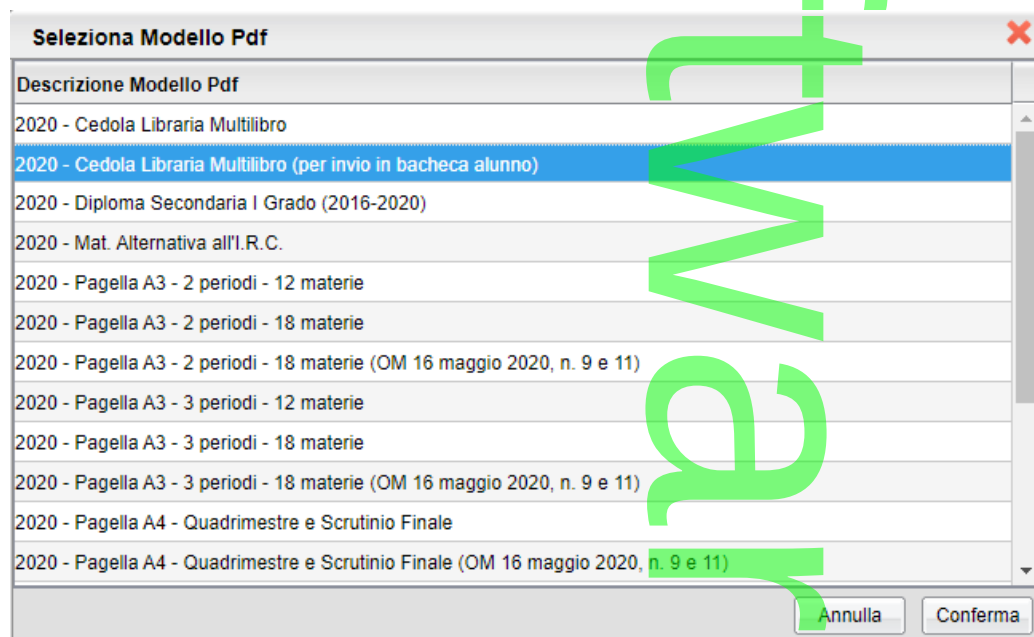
Seleziona Modello Pdf

| Descrizione Modello Pdf |
|---|
| 2020 - Cedola Libraria Multilibro |
| 2020 - Cedola Libraria Multilibro (per invio in bacheca alunno) |
| 2020 - Diploma Secondaria I Grado (2016-2020) |
| 2020 - Mat. Alternativa all'I.R.C. |
| 2020 - Pagella A3 - 2 periodi - 12 materie |
| 2020 - Pagella A3 - 2 periodi - 18 materie |
| 2020 - Pagella A3 - 2 periodi - 18 materie (OM 16 maggio 2020, n. 9 e 11) |
| 2020 - Pagella A3 - 3 periodi - 12 materie |
| 2020 - Pagella A3 - 3 periodi - 18 materie |
| 2020 - Pagella A3 - 3 periodi - 18 materie (OM 16 maggio 2020, n. 9 e 11) |
| 2020 - Pagella A4 - Quadrimestre e Scrutinio Finale |
| 2020 - Pagella A4 - Quadrimestre e Scrutinio Finale (OM 16 maggio 2020, n. 9 e 11) |

new!

Annulla Conferma